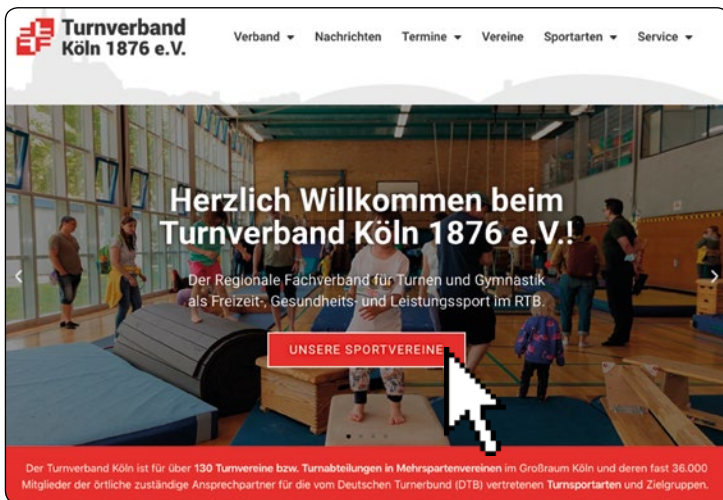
Turnverband Köln 1876 e.V.

Verband ▾ Nachrichten Termine ▾ Vereine Sportarten ▾ Service ▾

Herzlich Willkommen beim Turnverband Köln 1876 e.V.!

Der Regionale Fachverband für Turnen und Gymnastik als Freizeit-, Gesundheits- und Leistungssport im RTB.

UNSERE SPORTVEREINE

Der Turnverband Köln ist für über 130 Turnvereine bzw. Turnabteilungen in Mehrspartenvereinen im Großraum Köln und deren fast 36.000 Mitglieder der örtliche zuständige Ansprechpartner für die vom Deutschen Turnerbund (DTB) vertretenen Turnsportarten und Zielgruppen.